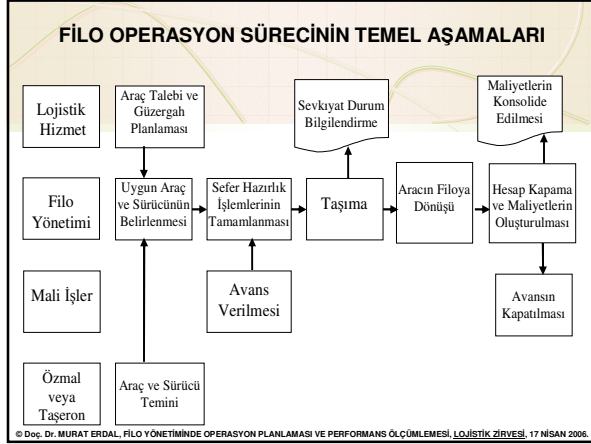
FİLO OPERASYON SÜRECİNİN TEMEL AŞAMALARI

Lojistik Hizmet

Filo Yönetimi

Mali İşler

Özmal veya Taşeron

Araç Talebi ve Güzergah Planlaması

Uygun Araç ve Sürücünün Belirlenmesi

Araç ve Sürücü Temini

Sefer Hazırlık İşlemlerinin Tamamlanması

Avans Verilmesi

Sevkıyat Durum Bilgilendirme

Taşıma

Aracın Filoya Dönüşü

Maliyetlerin Konsolide Edilmesi

Hesap Kapama ve Maliyetlerin Oluşturulması

Avansın Kapatılması

© Doç. Dr. MURAT ERDAL, FİLO YÖNETİMİNDE OPERASYON PLANLAMASI VE PERFORMANS ÖLÇÜMLEMESİ, LOJİSTİK ZİRVESİ, 17 NİSAN 2006.